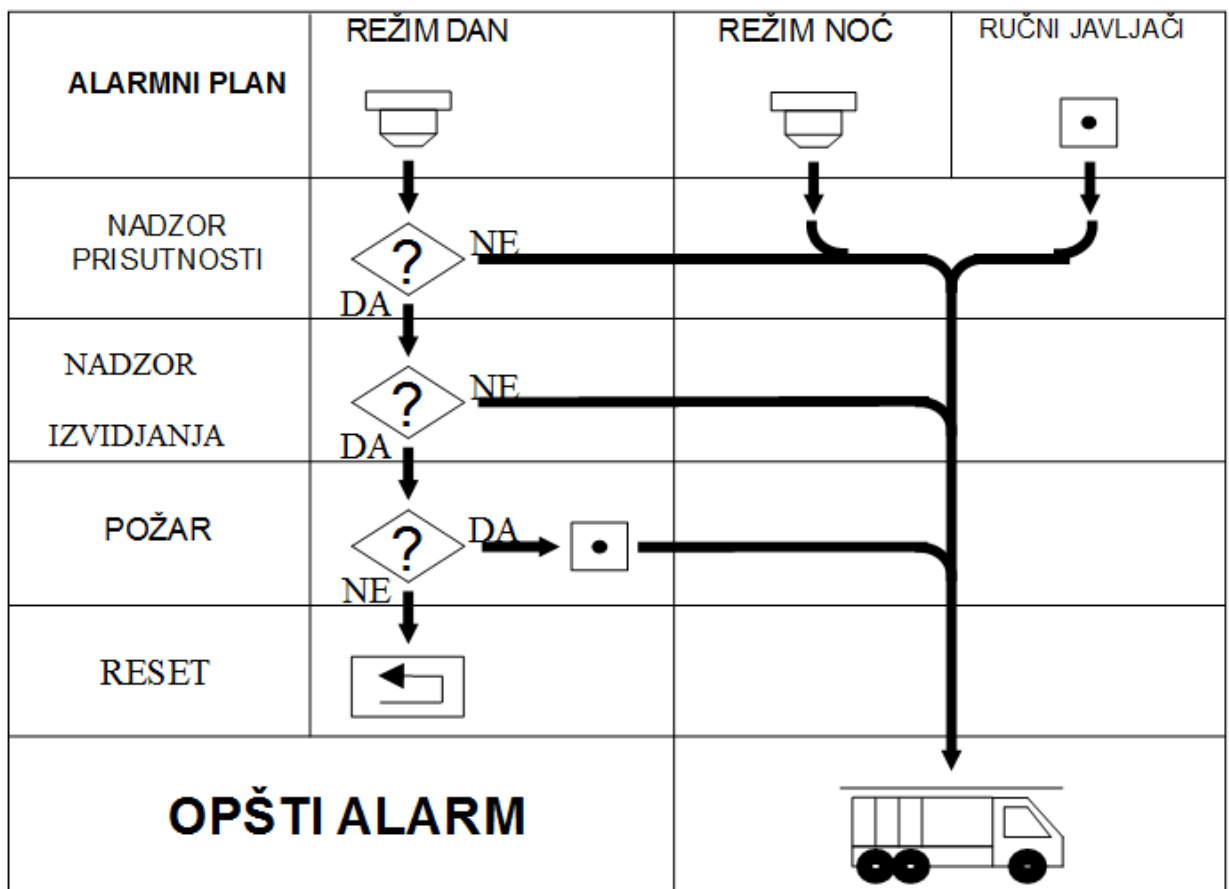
| ALARMNI PLAN | REŽIM DAN | REŽIM NOĆ | RUČNI JAVLJAČI |
|---|---|---|---|
| NADZOR PRISUTNOSTI | ? NE DA | | |
| NADZOR IZVIDJANJA | ? NE DA | | |
| POŽAR | ? DA NE | | |
| RESET | | | |
| OPŠTI ALARM | | | |